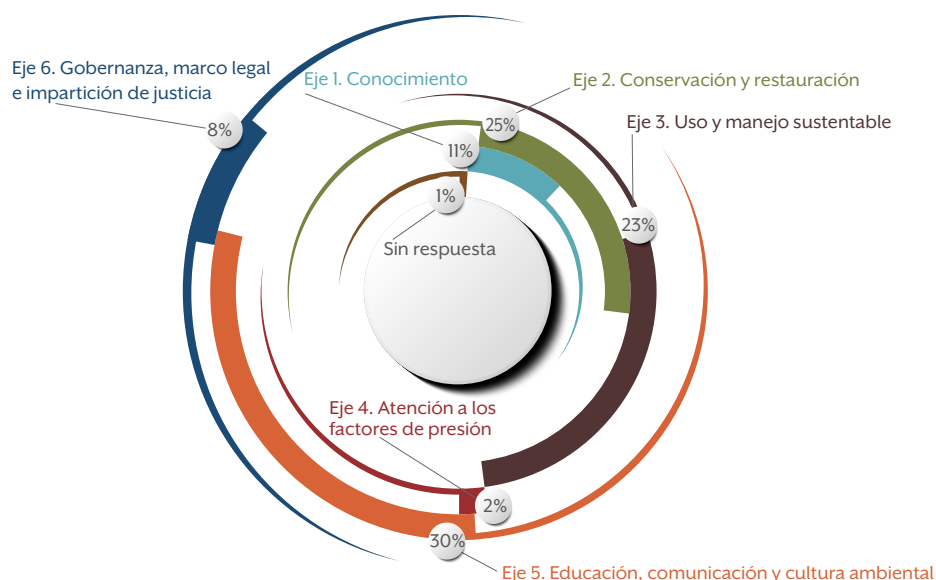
Eje 6. Gobernanza, marco legal e impartición de justicia

8%

Eje 1. Conocimiento

11%

Eje 2. Conservación y restauración

25%

Eje 3. Uso y manejo sustentable

23%

1%

Sin respuesta

Eje 4. Atención a los factores de presión

2%

30%

Eje 5. Educación, comunicación y cultura ambiental